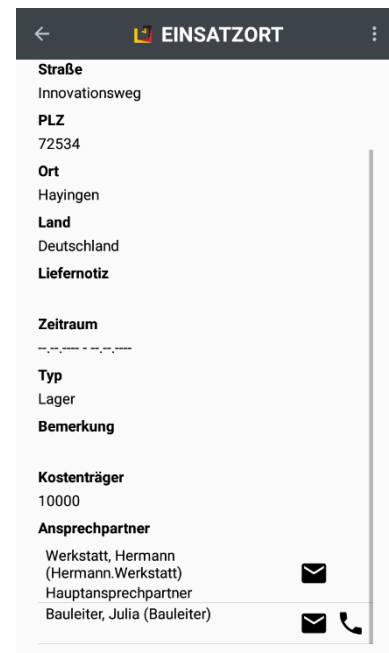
EINSATZORT

Straße
Innovationsweg

PLZ
72534

Ort
Hayingen

Land
Deutschland

Liefernotiz

Zeitraum
--.--.---- - --.--.----

Typ
Lager

Bemerkung

Kostenträger
10000

Ansprechpartner
Werkstatt, Hermann (Hermann.Werkstatt)
Hauptansprechpartner
Bauleiter, Julia (Bauleiter)